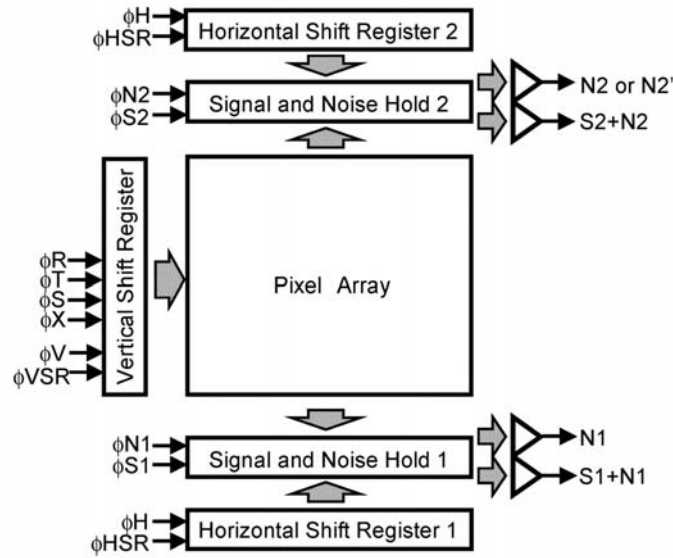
ϕH
ϕHSR
Horizontal Shift Register 2

ϕN2
ϕS2
Signal and Noise Hold 2
N2 or N2'
S2+N2

Vertical Shift Register
ϕR
ϕT
ϕS
ϕX
ϕV
ϕVSR

Pixel Array

ϕN1
ϕS1
Signal and Noise Hold 1
N1
S1+N1

ϕH
ϕHSR
Horizontal Shift Register 1